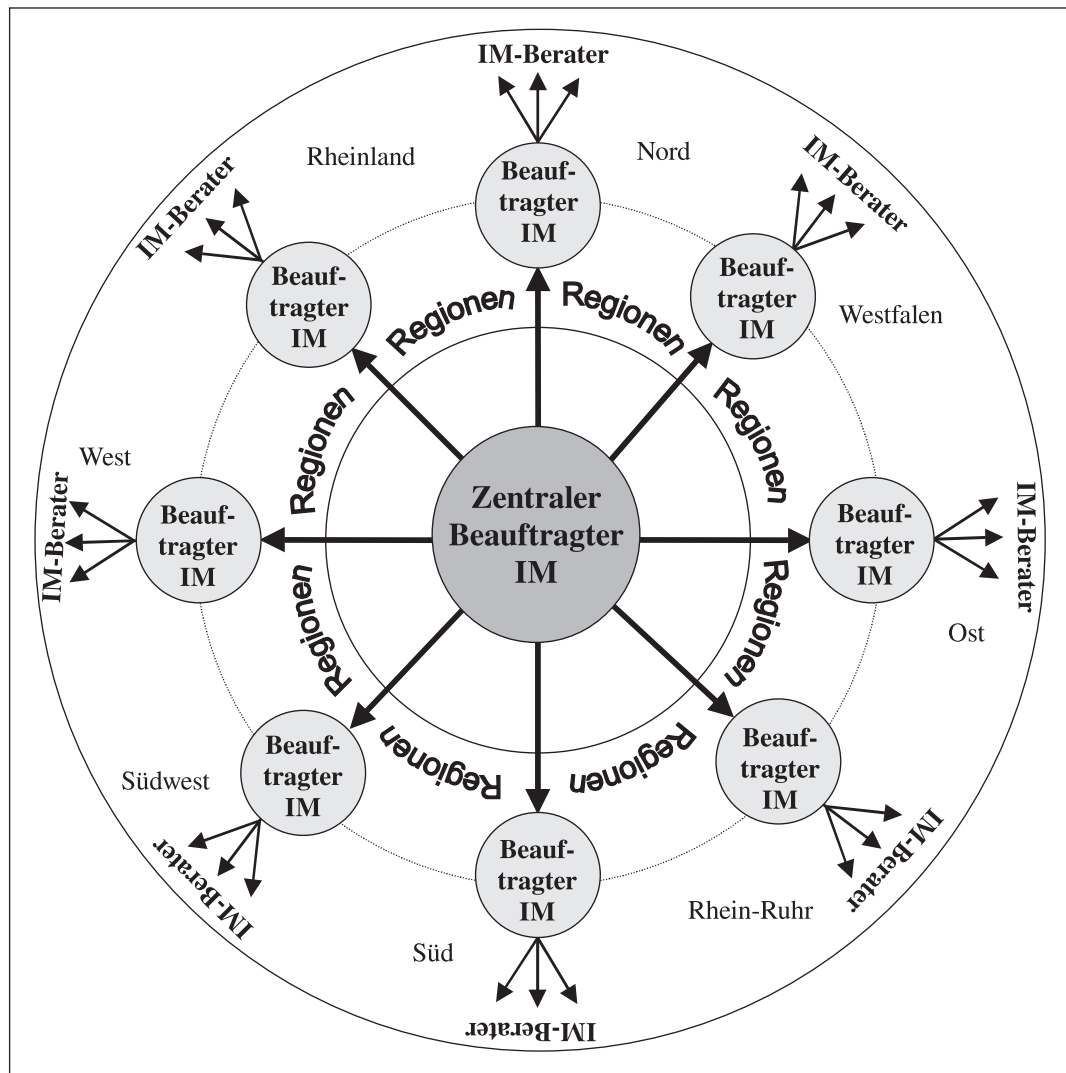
IM-Berater

Rheinland

Nord

IM-Berater

IM-Berater

Beauftragter IM

Beauftragter IM

Beauftragter IM

Westfalen

Regionen

Regionen

Regionen

Regionen

West

Zentraler Beauftragter IM

IM-Berater

Beauftragter IM

Beauftragter IM

IM-Berater

Regionen

Regionen

Ost

Regionen

Regionen

Beauftragter IM

Beauftragter IM

Südwest

Beauftragter IM

IM-Berater

IM-Berater

Rhein-Ruhr

Süd

IM-Berater